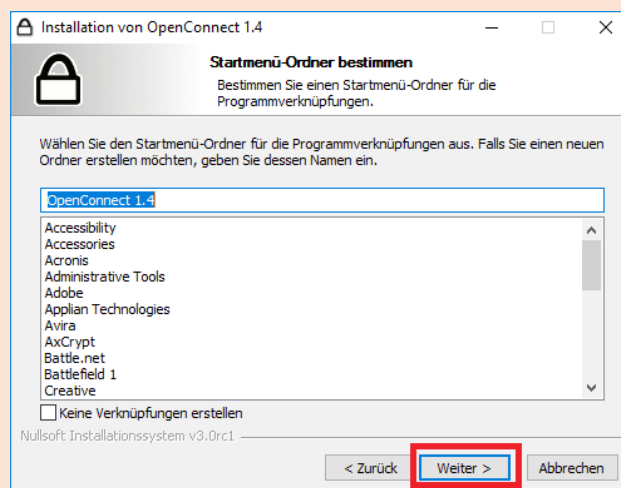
Installation von OpenConnect 1.4

Startmenü-Ordner bestimmen

Bestimmen Sie einen Startmenü-Ordner für die Programmverknüpfungen.

Wählen Sie den Startmenü-Ordner für die Programmverknüpfungen aus. Falls Sie einen neuen Ordner erstellen möchten, geben Sie dessen Namen ein.

OpenConnect 1.4

Accessibility
Accessories
Acronis
Administrative Tools
Adobe
Applian Technologies
Avira
AxCrypt
Battle.net
Battlefield 1
Creative

Keine Verknüpfungen erstellen

Nullsoft Installationssystem v3.0rc1

< Zurück
Weiter >
Abbrechen